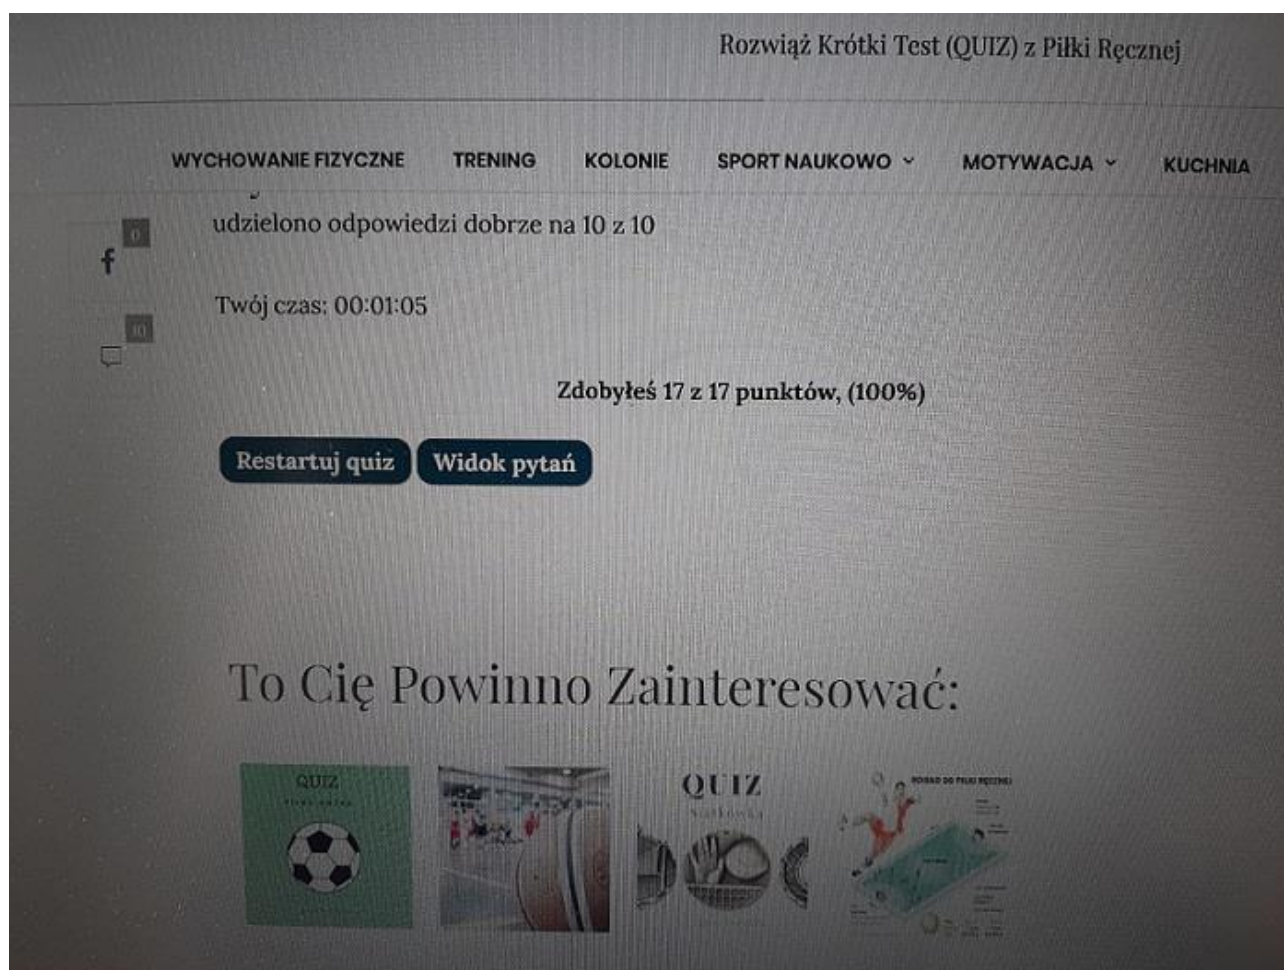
Rozwiąż Krótki Test (QUIZ) z Piłki Ręcznej

WYCHOWANIE FIZYCZNE TRENING KOLONIE SPORT NAUKOWO MOTYWACJA KUCHNIA

0

udzielono odpowiedzi dobrze na 10 z 10

10

Twój czas: 00:01:05

Zdobyłeś 17 z 17 punktów, (100%)

Restartuj quiz Widok pytań

To Cię Powinno Zainteresować:

QUIZ

QUIZ

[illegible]